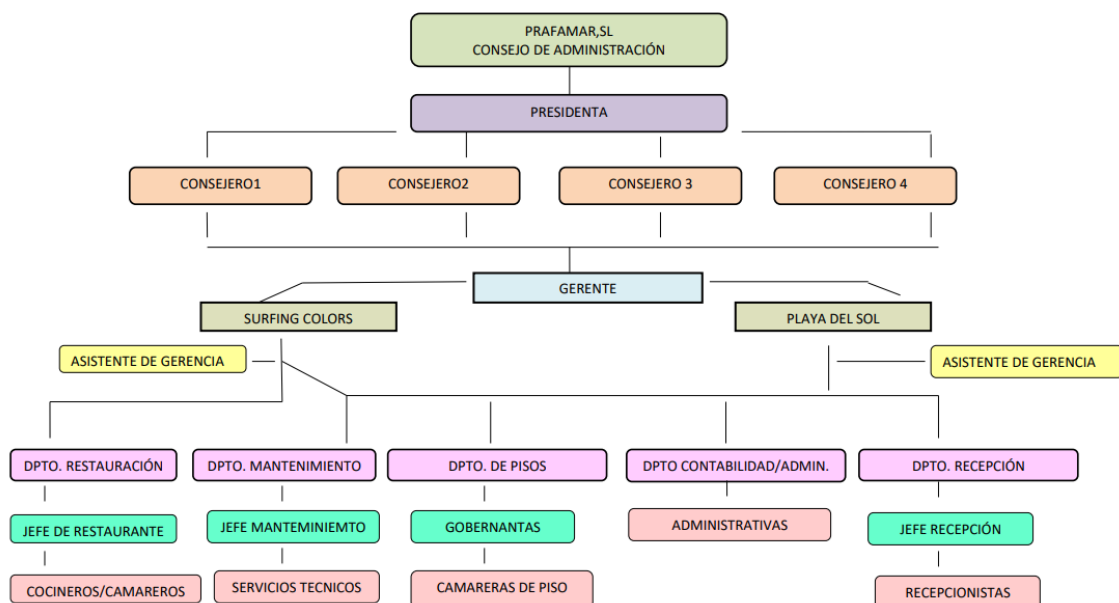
PRAFAMAR,SL
CONSEJO DE ADMINISTRACIÓN

PRESIDENTA

CONSEJERO1

CONSEJERO2

CONSEJERO 3

CONSEJERO 4

GERENTE

SURFING COLORS

PLAYA DEL SOL

ASISTENTE DE GERENCIA

ASISTENTE DE GERENCIA

DPTO. RESTAURACIÓN

DPTO. MANTENIMIENTO

DPTO. DE PISOS

DPTO CONTABILIDAD/ADMIN.

DPTO. RECEPCIÓN

JEFE DE RESTAURANTE

JEFE MANTEMINIEMTO

GOBERNANTAS

ADMINISTRATIVAS

JEFE RECEPCIÓN

COCINEROS/CAMAREROS

SERVICIOS TECNICOS

CAMARERAS DE PISO

RECEPCIONISTAS